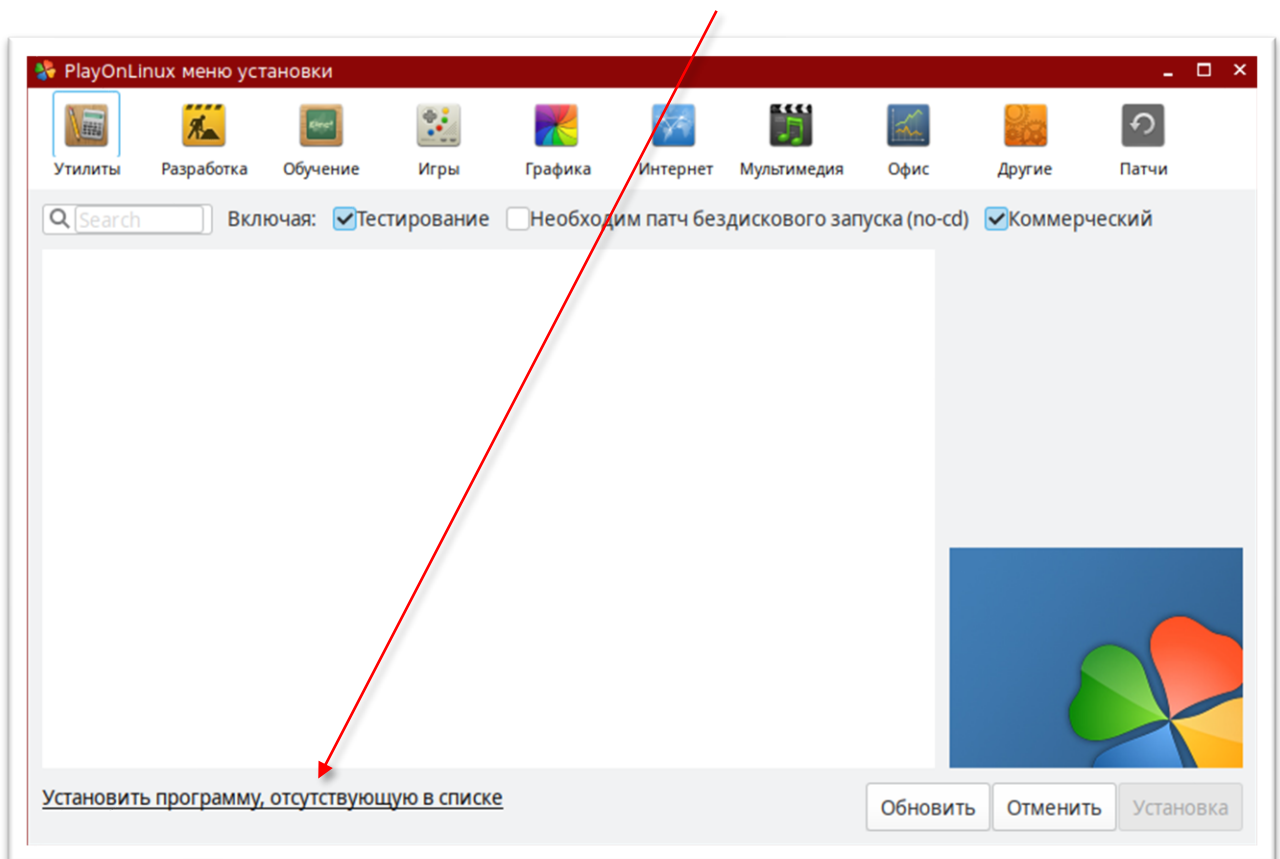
PlayOnLinux меню установки

Утилиты
Разработка
Обучение
Игры
Графика
Интернет
Мультимедиа
Офис
Другие
Патчи

Search
Включая: Тестирование Необходим патч бездискового запуска (no-cd) Коммерческий

Установить программу, отсутствующую в списке

Обновить
Отменить
Установка